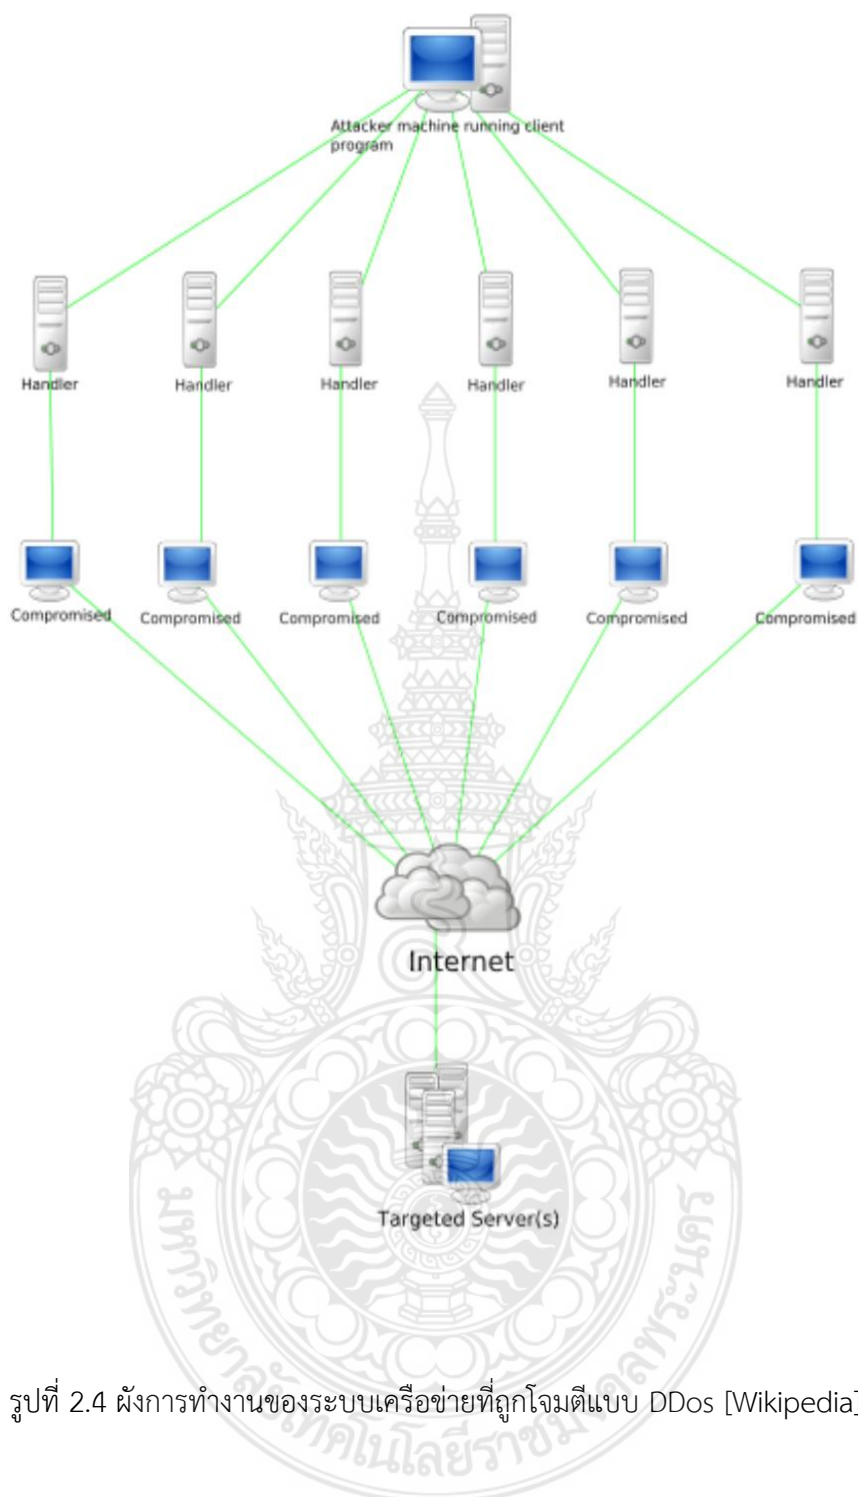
Attacker machine running client program

Handler

Handler

Handler

Handler

Handler

Handler

Compromised

Compromised

Compromised

Compromised

Compromised

Compromised

Internet

Targeted Server(s)

รูปที่ 2.4 ผังการทำงานของระบบเครือข่ายที่ถูกโจมตีแบบ DDos [Wikipedia]